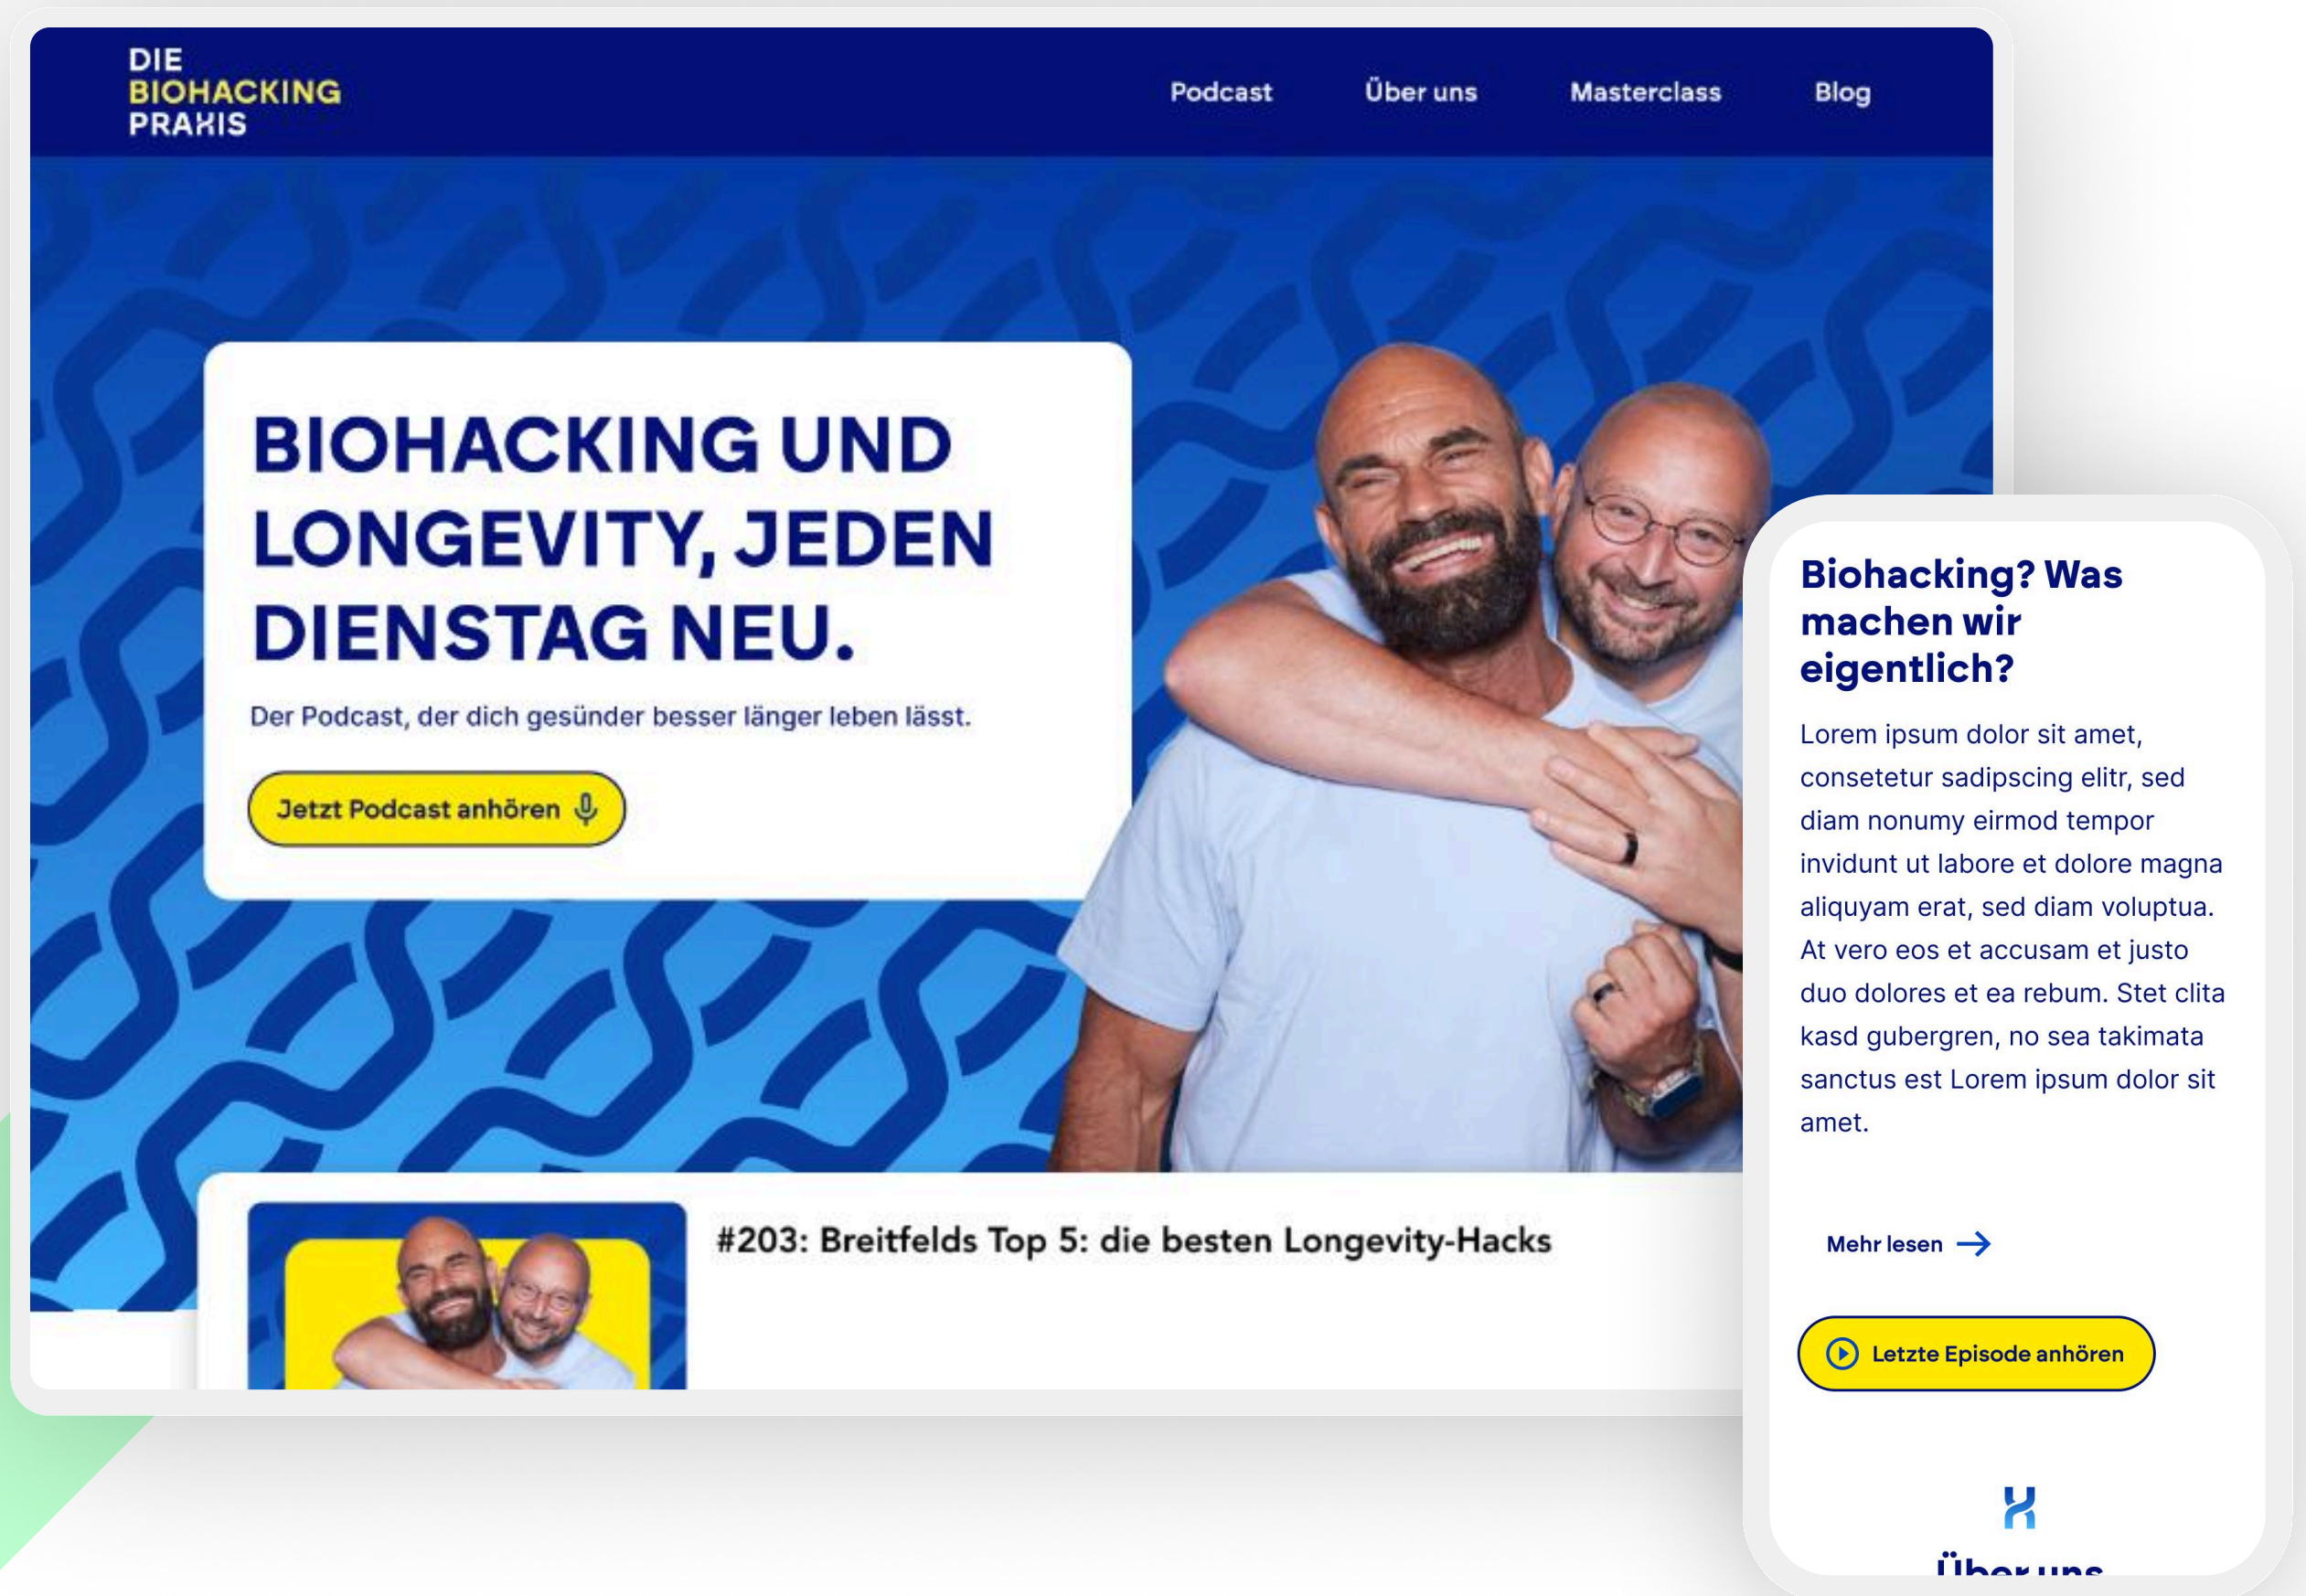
DIE
BIOHACKING
PRAXIS

Podcast Über uns Masterclass Blog

BIOHACKING UND LONGEVITY, JEDEN DIENSTAG NEU.

Der Podcast, der dich gesünder besser länger leben lässt.

Jetzt Podcast anhören

#203: Breitfelds Top 5: die besten Longevity-Hacks

Biohacking? Was machen wir eigentlich?

Lorem ipsum dolor sit amet, consetetur sadipscing elitr, sed diam nonumy eirmod tempor invidunt ut labore et dolore magna aliquyam erat, sed diam voluptua. At vero eos et accusam et justo duo dolores et ea rebum. Stet clita kasd gubergren, no sea takimata sanctus est Lorem ipsum dolor sit amet.

Mehr lesen

Letzte Episode anhören

Über uns